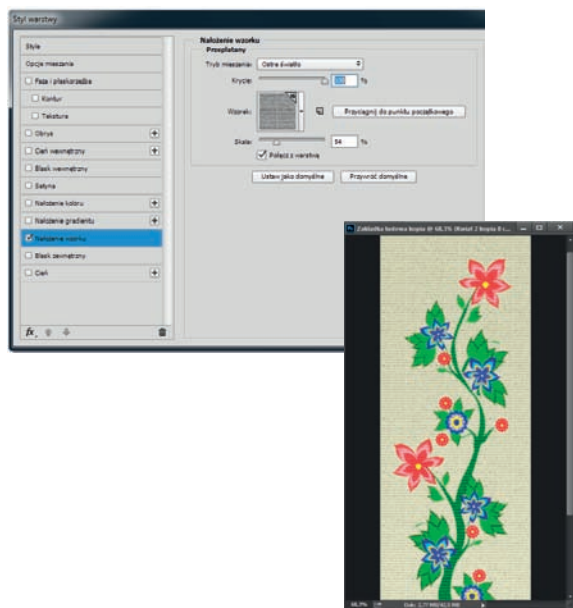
Styl warstwy

Style
Opcje mieszania
Faza i płaskorzeźba
Kontur
Tekstura
Obrys
Cień wewnętrzny
Blask wewnętrzny
Satyna
Nałożenie koloru
Nałożenie gradientu
Nałożenie wzorku
Blask zewnętrzny
Cień

Nałożenie wzorku
Przeplatany
Tryb mieszania: Ostre światło
Krycie: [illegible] %
Wzorek: Przyciągnij do punktu początkowego
Skala: 94 %
Połącz z warstwą
Ustaw jako domyślne
Przywróć domyślne

Zakładka kolorowa kopia @ 66,7% (Kwiat 2 kopia 8 c...
66,7%
Dok: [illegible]